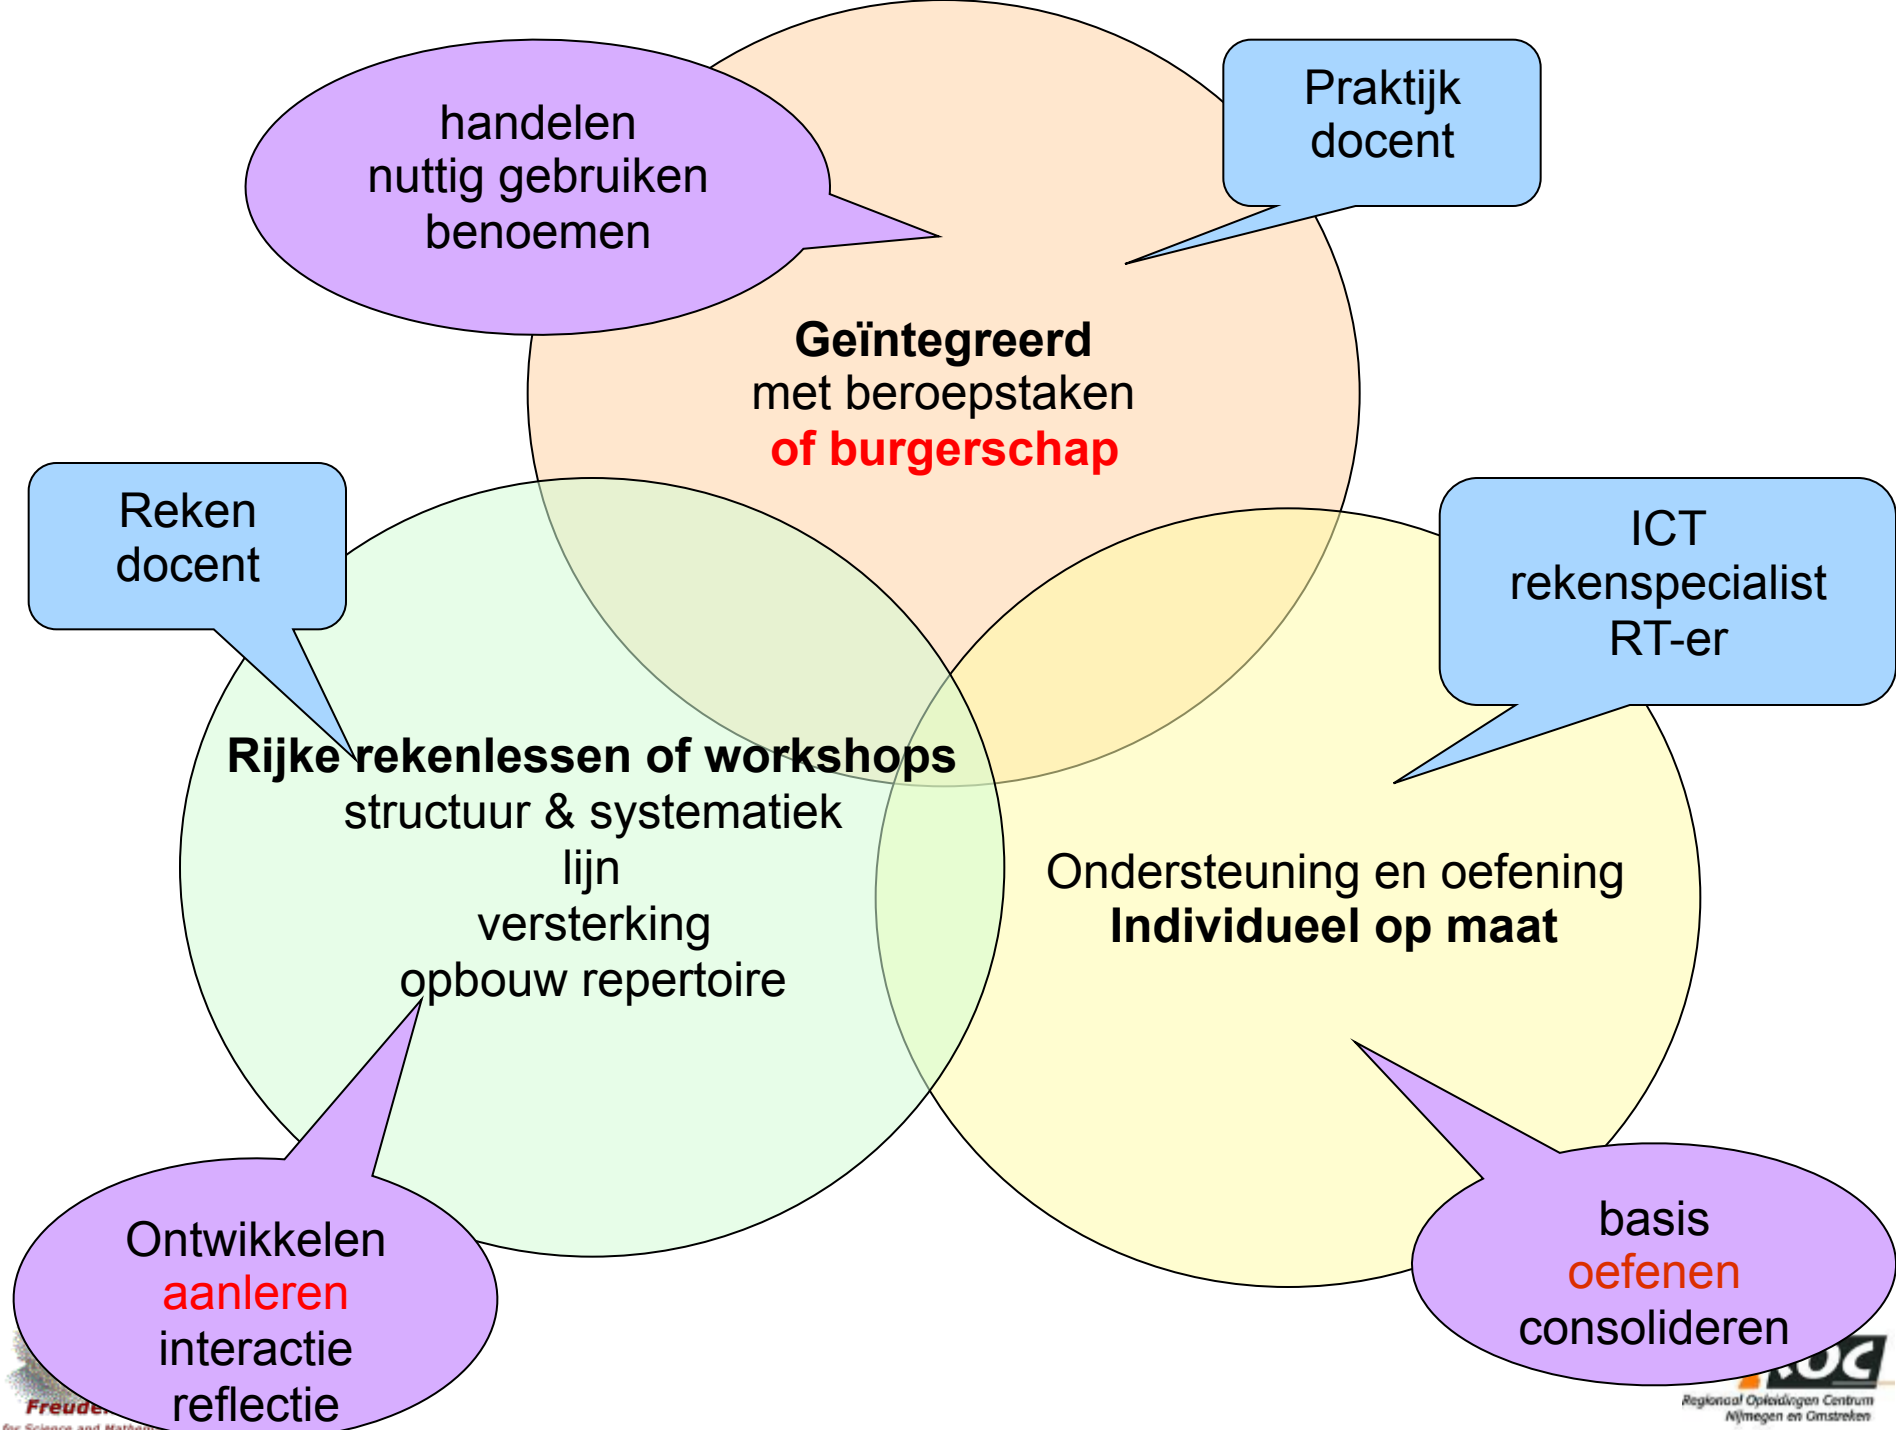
handelen
nuttig gebruiken
benoemen

Praktijk
docent

**Geïntegreerd**
met beroepstaken
**of burgerschap**

Reken
docent

ICT
rekenspecialist
RT-er

**Rijke rekenlessen of workshops**
structuur & systematiek
lijn
versterking
opbouw repertoire

Ondersteuning en oefening
**Individueel op maat**

Ontwikkelen
aanleren
interactie
reflectie

basis
oefenen
consolideren

Freude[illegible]
for Science and Mathem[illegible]

ROC
Regionaal Opleidingen Centrum
Nijmegen en Omstreken